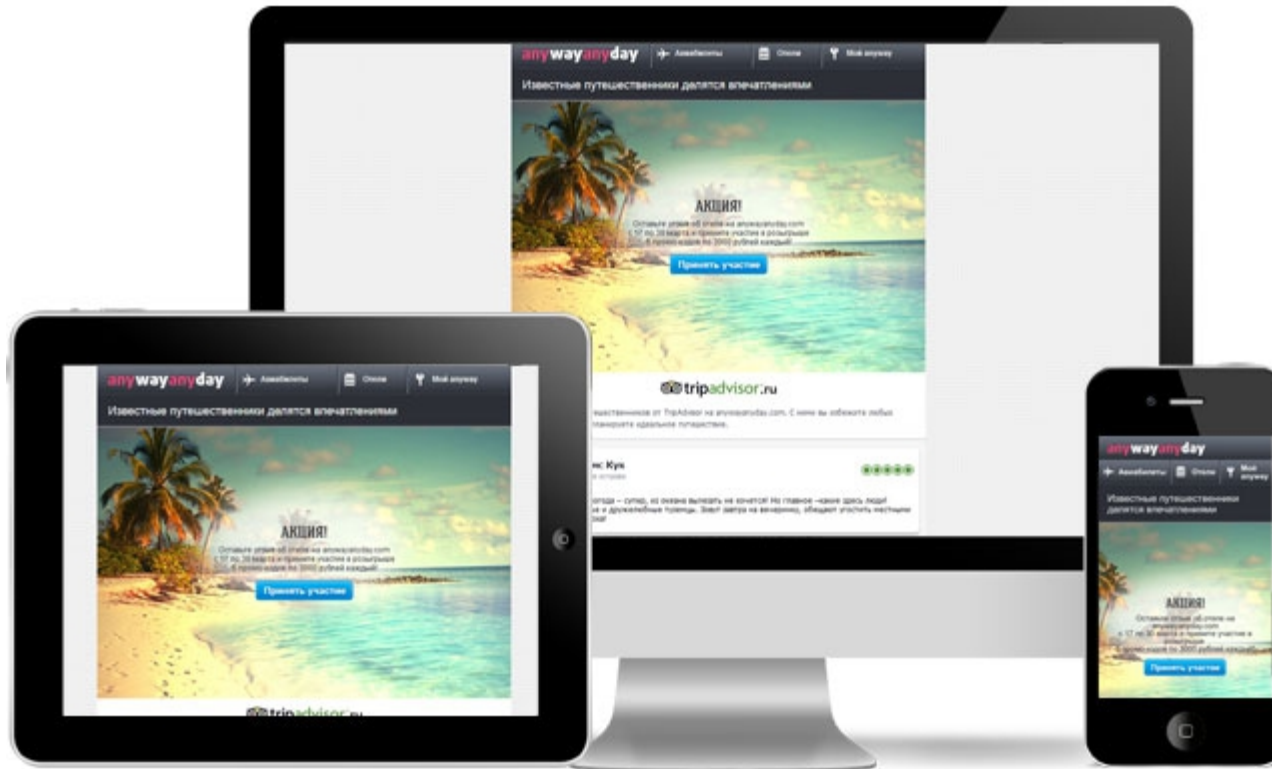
anywayanyday Авиабилеты Отели Мой anyway

Известные путешественники делятся впечатлениями

АКЦИЯ!

Оставьте отзыв об отеле на anywayanyday.com с 17 по 30 марта и примите участие в розыгрыше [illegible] промо-кодов по 3000 рублей каждый!

Принять участие

tripadvisor.ru

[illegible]тешественников от TripAdvisor на anywayanyday.com. С ними вы избежите любых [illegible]ланируете идеальное путешествие.

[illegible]с Кук

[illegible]огода – супер, из океана вылезать не хочется! Но главное –какие здесь люди! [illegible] и дружелюбные туземцы. Зовут завтра на вечеринку, обещают угостить местными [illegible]

anywayanyday Авиабилеты Отели Мой anyway

Известные путешественники делятся впечатлениями

АКЦИЯ!

Оставьте отзыв об отеле на anywayanyday.com с 17 по 30 марта и примите участие в розыгрыше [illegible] промо-кодов по 3000 рублей каждый!

Принять участие

tripadvisor.ru

anywayanyday

Авиабилеты Отели Мой anyway

Известные путешественники делятся впечатлениями

АКЦИЯ!

Оставьте отзыв об отеле на anywayanyday.com с 17 по 30 марта и примите участие в розыгрыше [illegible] промо-кодов по 3000 рублей каждый!

Принять участие